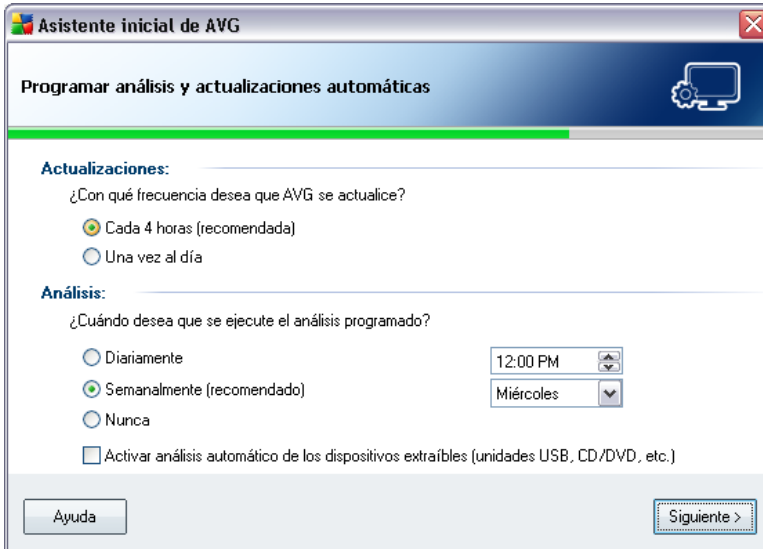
Asistente inicial de AVG

Programar análisis y actualizaciones automáticas

Actualizaciones:

¿Con qué frecuencia desea que AVG se actualice?

Cada 4 horas (recomendada)

Una vez al día

Análisis:

¿Cuándo desea que se ejecute el análisis programado?

Diariamente

12:00 PM

Semanalmente (recomendado)

Miércoles

Nunca

Activar análisis automático de los dispositivos extraíbles (unidades USB, CD/DVD, etc.)

Ayuda

Siguiente >